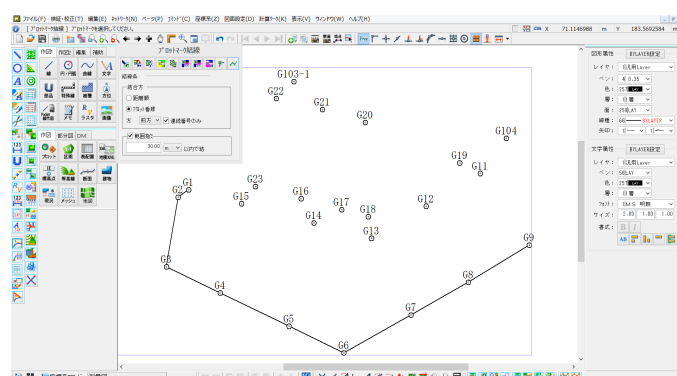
ファイル(F) 挿絵・校正(T) 編集(E) ネットワーク(N) ページ(P) コマンド(C) 座標系(Z) 図面設定(G) 計算ツール(K) 表示(V) ウィンドウ(W) ヘルプ(H)

[プロットマーク結線] プロットマークを選択してください

X 71.1146988 m Y 183.5692584 m

作図 作図2 編集 補助

線 円・円弧 曲線 文字

部品 特殊線 補助 方位

AI ラスタ 画像

作図 計測 DM

プロット 区画 表配置 地番DXL

境界点 等高線 断面 縦断

嵩高 メッシュ 地図

プロットマーク結線

結線条件

結合方

距離順

プロット番号順

方 前方 連続番号のみ

範囲内

30.00 m 以内で結

G103-1
G22
G21
G20
G104
G19
G11
G1
G2
G23
G15
G16
G17
G14
G18
G12
G13
G9
G3
G8
G4
G7
G5
G6

図形属性 BYLAYER設定

レイヤ: 伝孔新Layer

ペン: 4 0.35

色: 25

層: 0 層

線種: BYLAYER

矢印:

文字属性 BYLAYER設定

レイヤ: 伝孔新Layer

ペン: 5BLAY

色: 25

層: 0 層

フォント: MS 明朝

サイズ: 2.00 1.00 1.00

書式: B I

AB